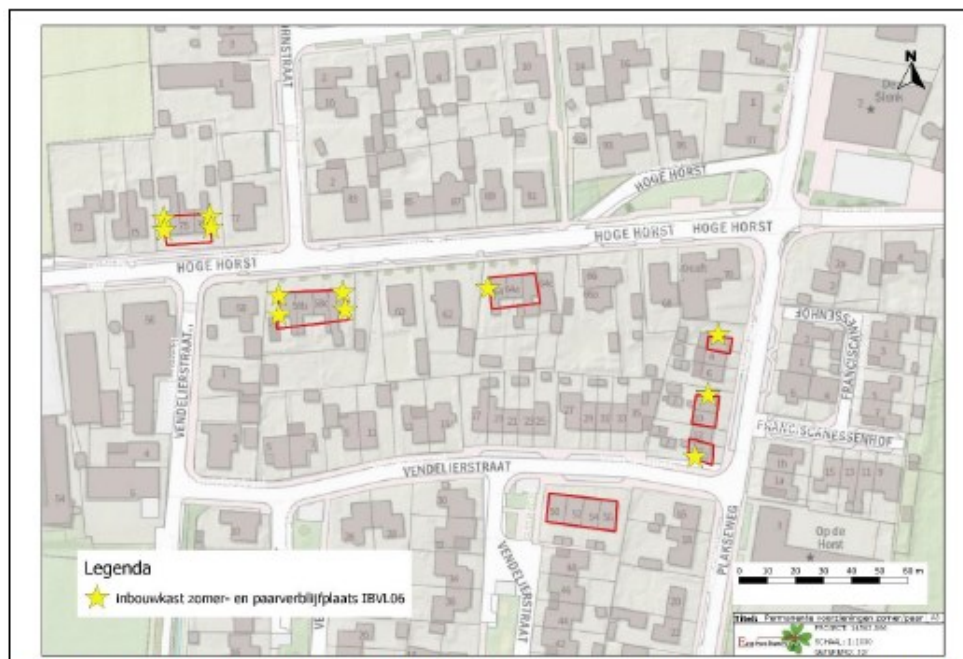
HOGE HORST
HOGE HORST
HOGE HORST
HOGE HORST
VENDELIERSTRAAT
VENDELIERSTRAAT
VENDELIERSTRAAT
FRANCISCANESSENHOF
FRANCISCANESSENHOF
PLAKSEWEG
De Slenk
Op de Horst
N
Legenda
inbouwkast zomer- en paarverblijfplaats IBVL06
0 10 20 30 40 50 60 m
Titel: Permanente voorzieningen zomer/paar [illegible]
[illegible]
SCHAAL: 1:1000
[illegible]